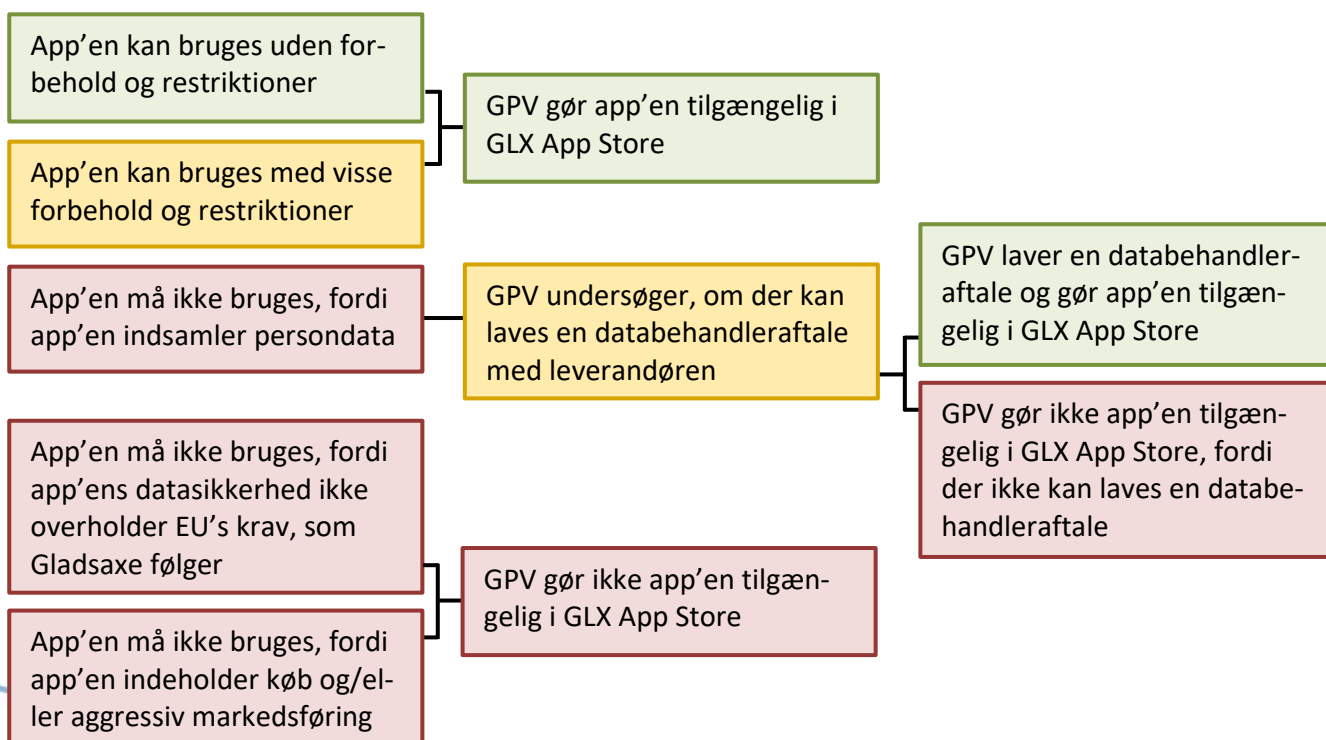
App’en kan bruges uden forbehold og restriktioner

App’en kan bruges med visse forbehold og restriktioner

GPV gør app’en tilgængelig i GLX App Store

App’en må ikke bruges, fordi app’en indsamler persondata

GPV undersøger, om der kan laves en databehandleraftale med leverandøren

GPV laver en databehandleraftale og gør app’en tilgængelig i GLX App Store

GPV gør ikke app’en tilgængelig i GLX App Store, fordi der ikke kan laves en databehandleraftale

App’en må ikke bruges, fordi app’ens datasikkerhed ikke overholder EU’s krav, som Gladsaxe følger

App’en må ikke bruges, fordi app’en indeholder køb og/eller aggressiv markedsføring

GPV gør ikke app’en tilgængelig i GLX App Store